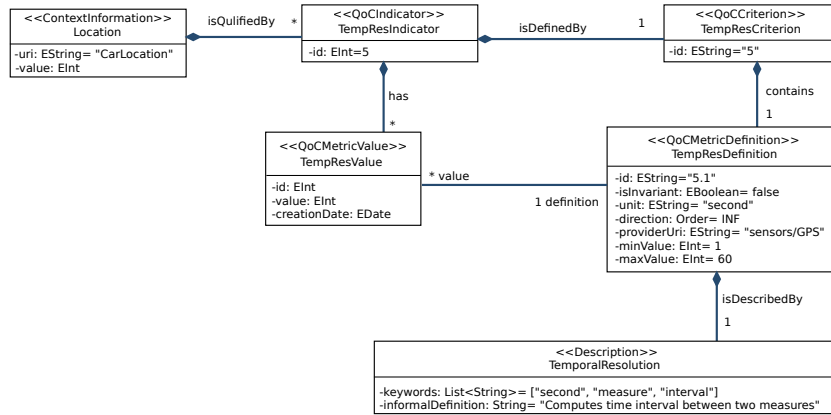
<<ContextInformation>>
Location

-uri: EString= "CarLocation"
-value: EInt

isQulifiedBy

*

<<QoCIndicator>>
TempResIndicator

-id: EInt=5

isDefinedBy

1

<<QoCCriterion>>
TempResCriterion

-id: EString="5"

has

*

contains

1

<<QoCMetricValue>>
TempResValue

-id: EInt
-value: EInt
-creationDate: EDate

* value

1 definition

<<QoCMetricDefinition>>
TempResDefinition

-id: EString="5.1"
-isInvariant: EBoolean= false
-unit: EString= "second"
-direction: Order= INF
-providerUri: EString= "sensors/GPS"
-minValue: EInt= 1
-maxValue: EInt= 60

isDescribedBy

1

<<Description>>
TemporalResolution

-keywords: List<String>= ["second", "measure", "interval"]
-informalDefinition: String= "Computes time interval between two measures"